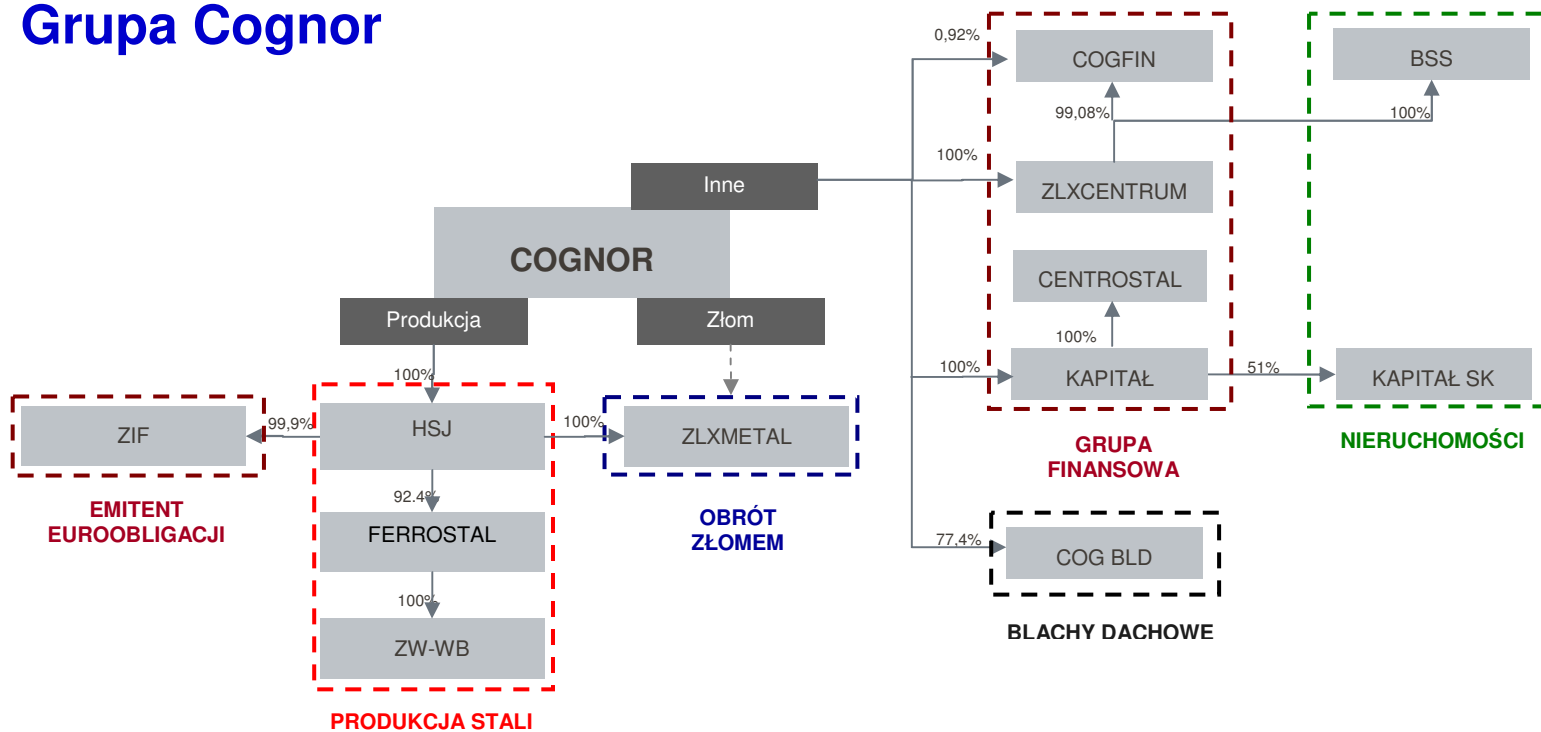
Grupa Cognor

0,92%

COGFIN

BSS

99,08%

100%

100%

Inne

ZLXCENTRUM

COGNOR

CENTROSTAL

Produkcja

Złom

100%

100%

100%

KAPITAŁ

51%

KAPITAŁ SK

ZIF

99,9%

HSJ

100%

ZLXMETAL

GRUPA FINANSOWA

NIERUCHOMOŚCI

EMITENT EUROOBLIGACJI

92.4%

FERROSTAL

OBRÓT ZŁOMEM

77,4%

COG BLD

100%

ZW-WB

BLACHY DACHOWE

PRODUKCJA STALI